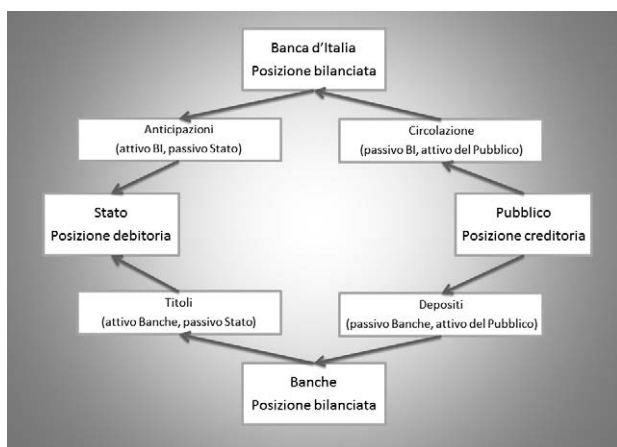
Banca d'Italia
Posizione bilanciata

Anticipazioni
(attivo BI, passivo Stato)

Circolazione
(passivo BI, attivo del Pubblico)

Stato
Posizione debitoria

Pubblico
Posizione creditoria

Titoli
(attivo Banche, passivo Stato)

Depositi
(passivo Banche, attivo del Pubblico)

Banche
Posizione bilanciata